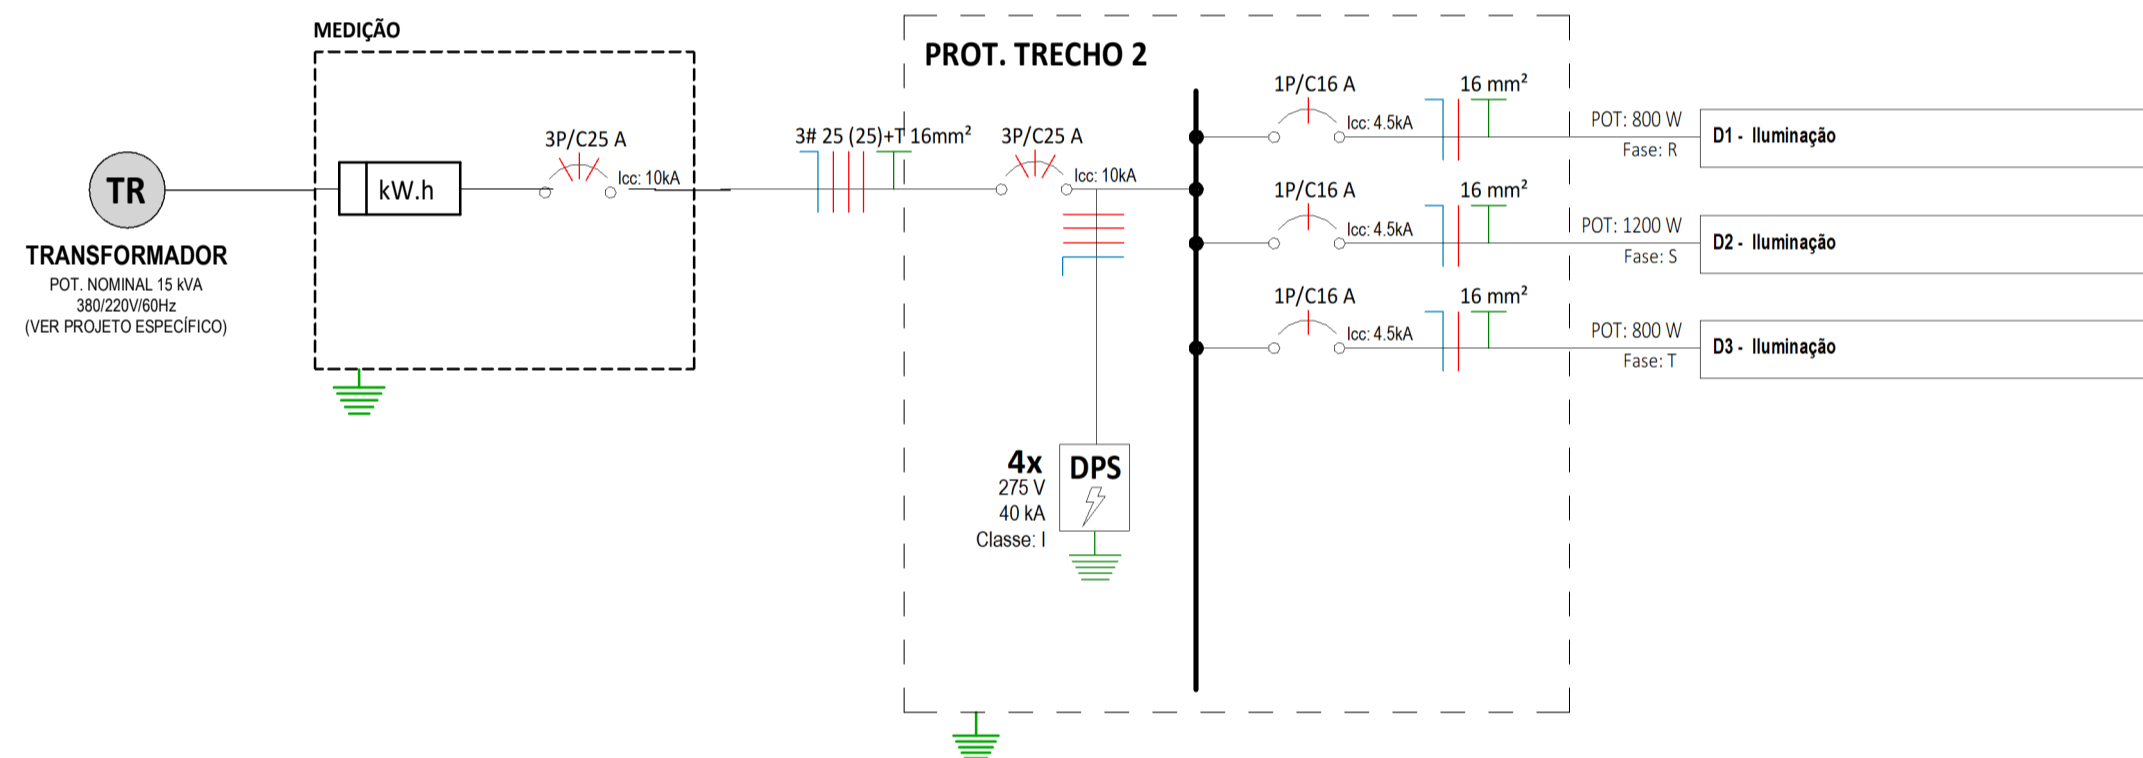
MEDIÇÃO

TR

TRANSFORMADOR
POT. NOMINAL 15 kVA
380/220V/60Hz
(VER PROJETO ESPECÍFICO)

kW.h

3P/C25 A
Icc: 10kA

3# 25 (25)+T 16mm²

PROT. TRECHO 2

3P/C25 A
Icc: 10kA

4x
275 V
40 kA
Classe: I

DPS

1P/C16 A
Icc: 4.5kA
16 mm²
POT: 800 W
Fase: R
D1 - Iluminação

1P/C16 A
Icc: 4.5kA
16 mm²
POT: 1200 W
Fase: S
D2 - Iluminação

1P/C16 A
Icc: 4.5kA
16 mm²
POT: 800 W
Fase: T
D3 - Iluminação